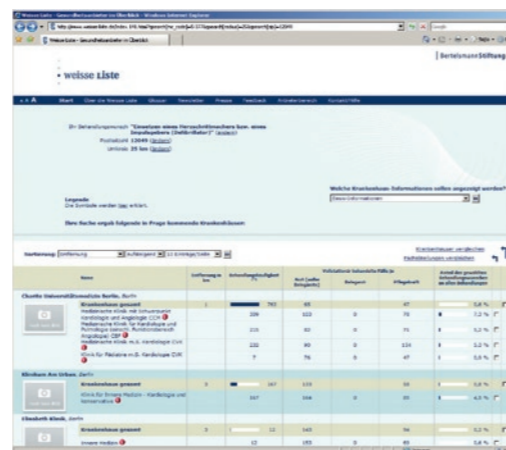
Weisse Liste - Gesundheitsanbieter im Überblick - Windows Internet Explorer

Weisse Liste - Gesundheitsanbieter im Überblick

Bertelsmann Stiftung

weisse Liste

Start Über die Weisse Liste Glossar Newsletter Presse Feedback Anbieterbereich Kontakt/Hilfe

Ihr Behandlungswunsch: "Einsetzen eines Herzschrittmachers bzw. eines Impulsgebers (Defibrillator)" (ändern)
Postleitzahl: 12049 (ändern)
Umkreis: 25 km (ändern)

Welche Krankenhaus-Informationen sollen angezeigt werden?
Basisinformationen

Legende
Die Symbole werden hier erklärt.

Ihre Suche ergab folgende in Frage kommende Krankenhäuser

Sortierung: Entfernung aufsteigend 10 Einträge/Seite

Krankenhäuser vergleichen
Fachabteilungen vergleichen

| | Name | Entfernung in km | Behandlungshäufigkeit | Anzahl Betten | Notfall | Pflegekräfte | Anteil |
|---|---|---|---|---|---|---|---|
| Charite Universitätsmedizin Berlin, Berlin | | | | | | | |
| | Krankenhaus gesamt | 1 | 702 | 65 | | 47 | 5,6 % |
| | Medizinische Klinik mit Schwerpunkt Kardiologie und Angiologie CCM | | 289 | 122 | 0 | 75 | 7,2 % |
| | Medizinische Klinik für Kardiologie und Pulmologie | | 215 | 62 | 0 | 75 | 5,2 % |
| | Medizinische Klinik m.S. Kardiologie | | 200 | 90 | 0 | 104 | 5,2 % |
| | Klinik für Pädiatrie m.S. Kardiologie CVK | | 7 | 76 | 0 | 47 | 5,6 % |
| Klinikum Am Urban, Berlin | | | | | | | |
| | Krankenhaus gesamt | 3 | 167 | 110 | | 35 | 4,5 % |
| | Klinik für Innere Medizin - Kardiologie und konservative | | 167 | 166 | 0 | 35 | 4,5 % |
| Elisabeth Klinik, Berlin | | | | | | | |
| | Krankenhaus gesamt | 3 | 12 | 140 | | 56 | 5,6 % |
| | Innere Medizin | | 12 | 155 | 0 | 65 | 5,6 % |